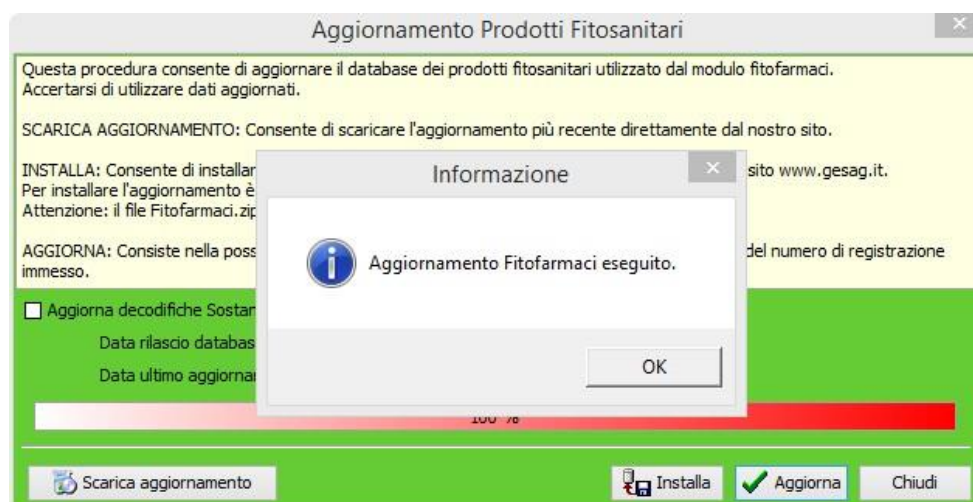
Aggiornamento Prodotti Fitosanitari

Questa procedura consente di aggiornare il database dei prodotti fitosanitari utilizzato dal modulo fitofarmaci. Accertarsi di utilizzare dati aggiornati.

SCARICA AGGIORNAMENTO: Consente di scaricare l'aggiornamento più recente direttamente dal nostro sito.

INSTALLA: Consente di installar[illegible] sito www.gesag.it.
Per installare l'aggiornamento è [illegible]
Attenzione: il file Fitofarmaci.zip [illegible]

AGGIORNA: Consiste nella poss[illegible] del numero di registrazione immesso.

Aggiorna decodifiche Sostan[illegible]

Data rilascio databas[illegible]

Data ultimo aggiornan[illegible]

100 %

Informazione

Aggiornamento Fitofarmaci eseguito.

OK

Scarica aggiornamento

Installa

Aggiorna

Chiudi